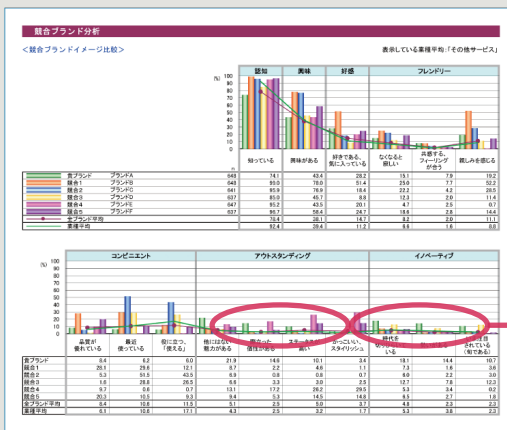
競合ブランド分析

＜競合ブランドイメージ比較＞

表示している業種平均：「その他サービス」

(%)

| | | n | 知っている | 興味がある | 好きである、気に入っている | なじみと親しい | 共感する、フィーリングが合う | 親しみを感じる |
|---|---|---|---|---|---|---|---|---|
| 貴ブランド | ブランドA | 648 | 74.1 | 43.4 | 28.2 | 15.1 | 7.9 | 19.2 |
| 競合1 | ブランドB | 648 | 93.0 | 78.0 | 51.4 | 25.0 | 7.7 | 52.2 |
| 競合2 | ブランドC | 641 | 85.9 | 76.9 | 18.4 | 22.2 | 4.2 | 28.5 |
| 競合3 | ブランドD | 637 | 85.0 | 45.7 | 8.8 | 12.3 | 2.0 | 11.4 |
| 競合4 | ブランドE | 647 | 85.2 | 43.5 | 20.1 | 4.7 | 2.5 | 9.7 |
| 競合5 | ブランドF | 637 | 85.7 | 56.4 | 24.7 | 18.8 | 2.8 | 14.4 |
| 全ブランド平均 | | | 76.4 | 26.1 | 14.7 | 8.2 | 2.0 | 11.1 |
| 業種平均 | | | 82.4 | 39.4 | 11.2 | 8.6 | 1.6 | 8.8 |

(%)

| | 品質が優れている | 最近使っている | 役に立つ、「使える」 | 他にはない魅力がある | 際立った個性がある | ステータスが高い | かっこいい、スタイリッシュ | 時代を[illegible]いる | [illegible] | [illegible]されている(知である) |
|---|---|---|---|---|---|---|---|---|---|---|
| 貴ブランド | 8.4 | 6.2 | 6.0 | 21.8 | 14.6 | 10.1 | 3.4 | 18.1 | 14.4 | 10.7 |
| 競合1 | 28.1 | 29.6 | 12.1 | 8.7 | 2.2 | 4.8 | 1.1 | 7.3 | 1.6 | 3.6 |
| 競合2 | 5.3 | 55.5 | 43.5 | 6.9 | 0.8 | 0.8 | 0.7 | 6.0 | 2.2 | 3.0 |
| 競合3 | 1.6 | 28.8 | 26.5 | 6.9 | 3.3 | 3.0 | 2.5 | 12.7 | 7.8 | 12.3 |
| 競合4 | 9.7 | 0.6 | 0.7 | 13.1 | 17.2 | 28.2 | 29.5 | 5.3 | 3.4 | 9.2 |
| 競合5 | 20.3 | 10.5 | 9.3 | 9.4 | 5.3 | 14.5 | 14.8 | 6.5 | 2.7 | 1.8 |
| 全ブランド平均 | 8.4 | 10.6 | 11.5 | 5.1 | 2.5 | 5.0 | 3.7 | 4.8 | 2.2 | 4.3 |
| 業種平均 | 6.1 | 10.6 | 17.1 | 4.3 | 2.5 | 3.2 | 1.7 | 5.3 | 3.6 | 2.3 |

知名　興味　好感　フレンドリー
コンビニエント　アウトスタンディング　イノベーティブ